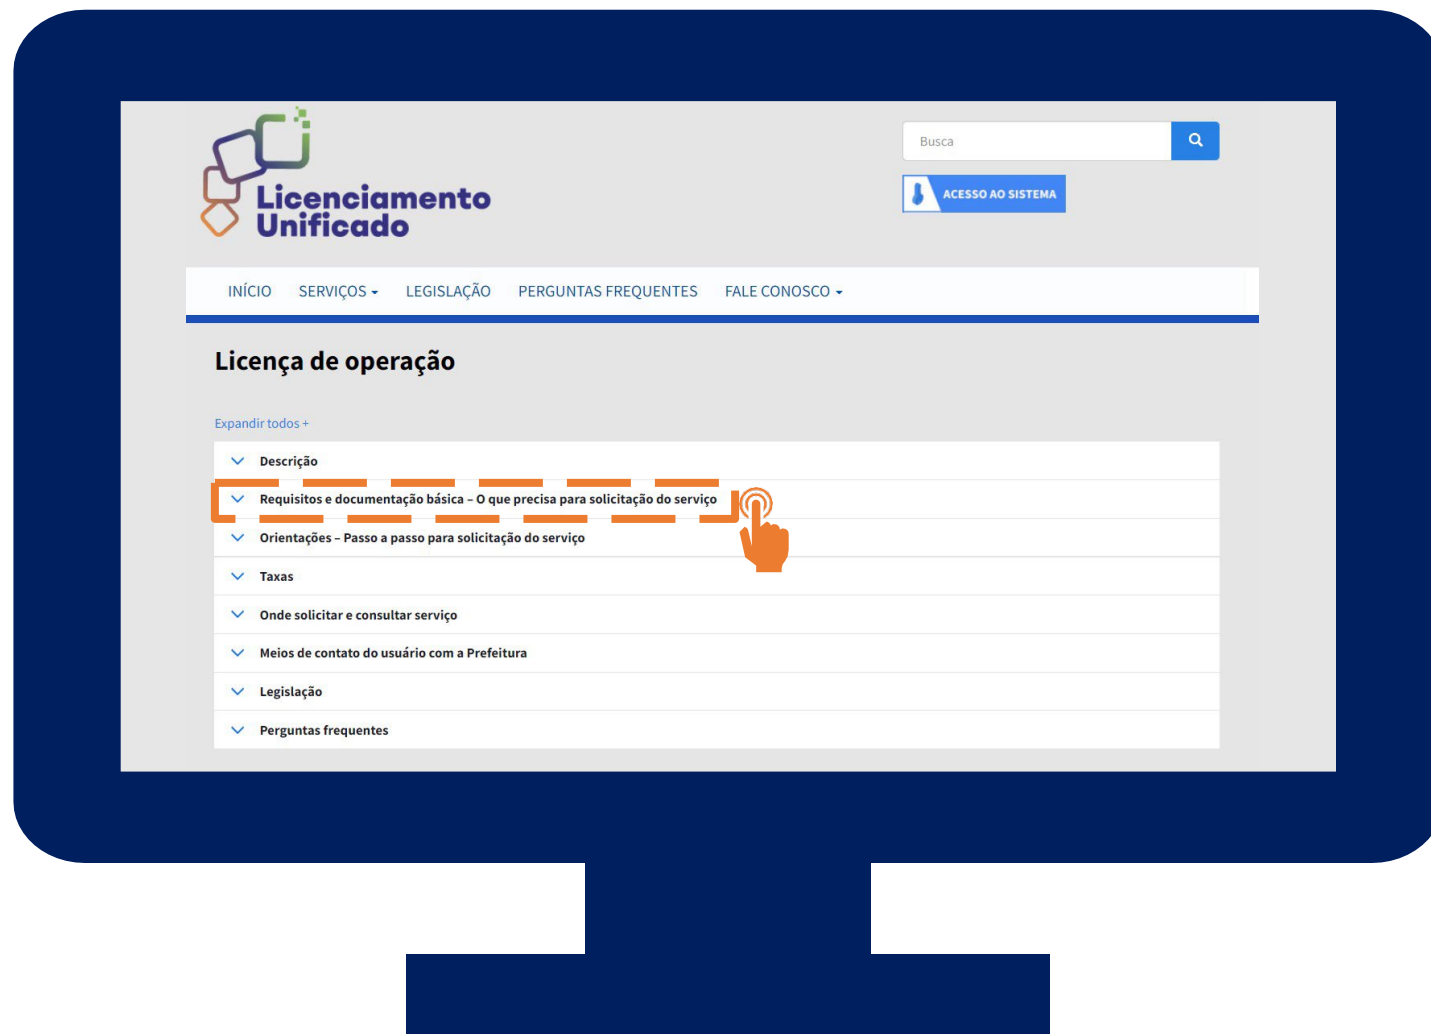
Licenciamento Unificado

Busca

ACESSO AO SISTEMA

INÍCIO SERVIÇOS LEGISLAÇÃO PERGUNTAS FREQUENTES FALE CONOSCO

Licença de operação

Expandir todos +

Descrição

Requisitos e documentação básica – O que precisa para solicitação do serviço

Orientações – Passo a passo para solicitação do serviço

Taxas

Onde solicitar e consultar serviço

Meios de contato do usuário com a Prefeitura

Legislação

Perguntas frequentes